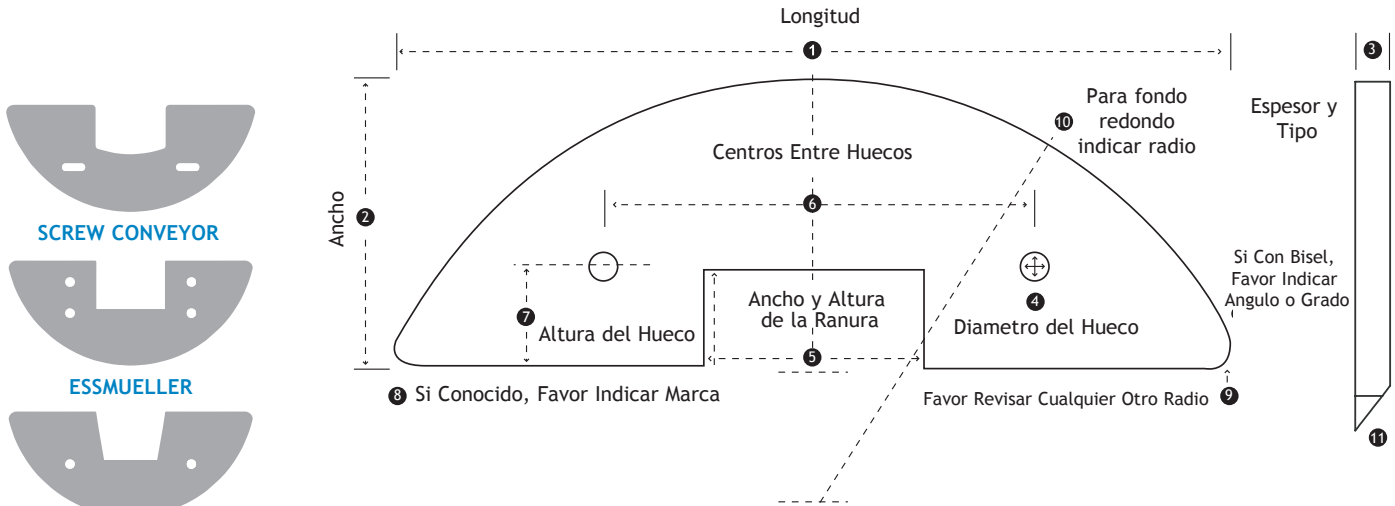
Longitud

1

3

Espesor y Tipo

Para fondo redondo indicar radio

10

Centros Entre Huecos

6

Ancho

2

SCREW CONVEYOR

7

Altura del Hueco

Ancho y Altura de la Ranura

5

4

Diametro del Hueco

Si Con Bisel, Favor Indicar Angulo o Grado

ESSMUELLER

8 Si Conocido, Favor Indicar Marca

Favor Revisar Cualquier Otro Radio 9

11